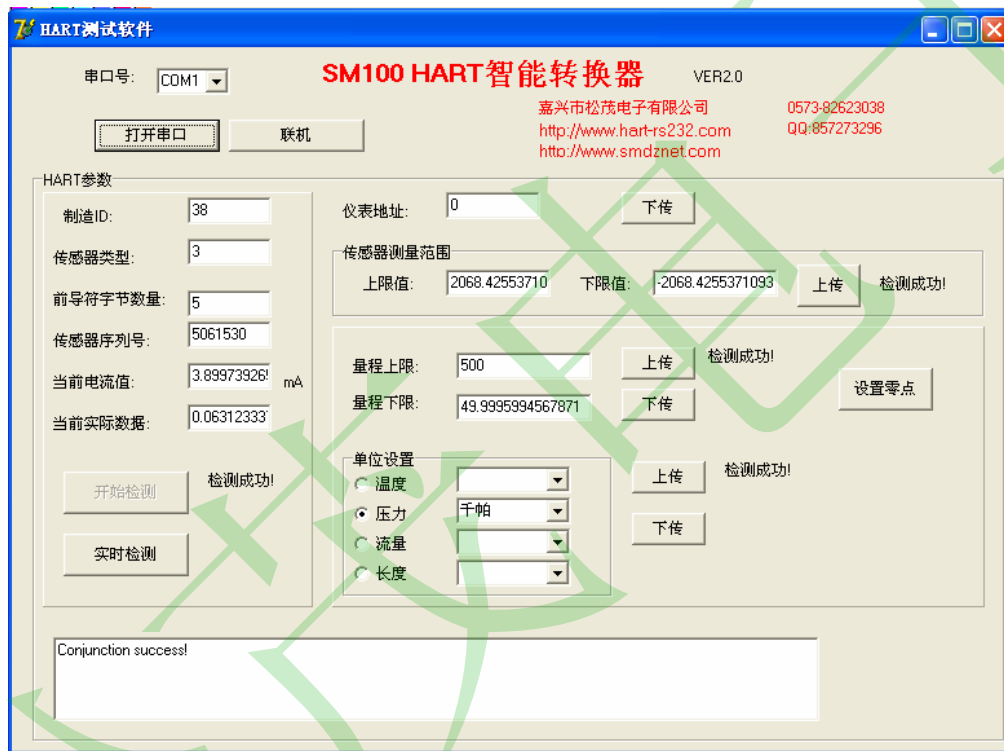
HART测试软件

串口号: COM1

SM100 HART智能转换器 VER2.0

打开串口 联机

嘉兴市松茂电子有限公司 0573-82623038
http://www.hart-rs232.com QQ:857273296
http://www.smdznet.com

HART参数

制造ID: 38
传感器类型: 3
前导符字节数量: 5
传感器序列号: 5061530
当前电流值: 3.89973926! mA
当前实际数据: 0.06312333'

开始检测 检测成功!

实时检测

仪表地址: 0 下传

传感器测量范围
上限值: 2068.42553710 下限值: -2068.4255371093 上传 检测成功!

量程上限: 500 上传 检测成功!
量程下限: 49.9995994567871 下传

设置零点

单位设置
温度
压力 千帕
流量
长度

上传 检测成功!
下传

Conjunction success!